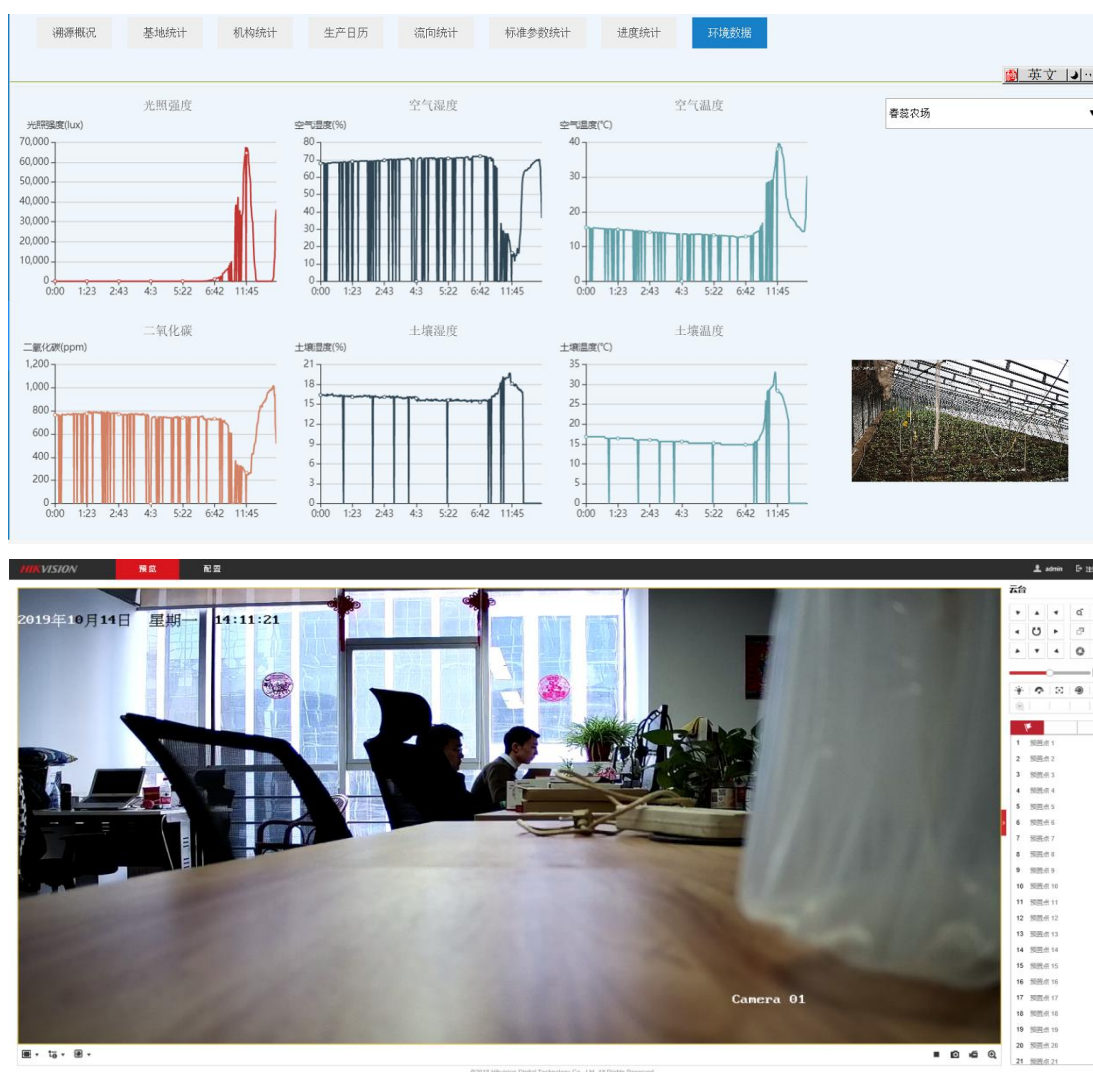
溯源概况 基地统计 机构统计 生产日历 流向统计 标准参数统计 进度统计 环境数据

英文

光照强度
光照强度(lux)
70,000
60,000
50,000
40,000
30,000
20,000
10,000
0
0:00 1:23 2:43 4:3 5:22 6:42 11:45

空气湿度
空气湿度(%)
80
70
60
50
40
30
20
10
0
0:00 1:23 2:43 4:3 5:22 6:42 11:45

空气温度
空气温度(℃)
40
30
20
10
0
0:00 1:23 2:43 4:3 5:22 6:42 11:45

春蕾农场

二氧化碳
二氧化碳(ppm)
1,200
1,000
800
600
400
200
0
0:00 1:23 2:43 4:3 5:22 6:42 11:45

土壤湿度
土壤湿度(%)
21
18
15
12
9
6
3
0
0:00 1:23 2:43 4:3 5:22 6:42 11:45

土壤温度
土壤温度(℃)
35
30
25
20
15
10
5
0
0:00 1:23 2:43 4:3 5:22 6:42 11:45

HIKVISION 预览 配置 admin

2019年10月14日 星期一 14:11:21

Camera 01

云台

1 预置点 1
2 预置点 2
3 预置点 3
4 预置点 4
5 预置点 5
6 预置点 6
7 预置点 7
8 预置点 8
9 预置点 9
10 预置点 10
11 预置点 11
12 预置点 12
13 预置点 13
14 预置点 14
15 预置点 15
16 预置点 16
17 预置点 17
18 预置点 18
19 预置点 19
20 预置点 20
21 预置点 21

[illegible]